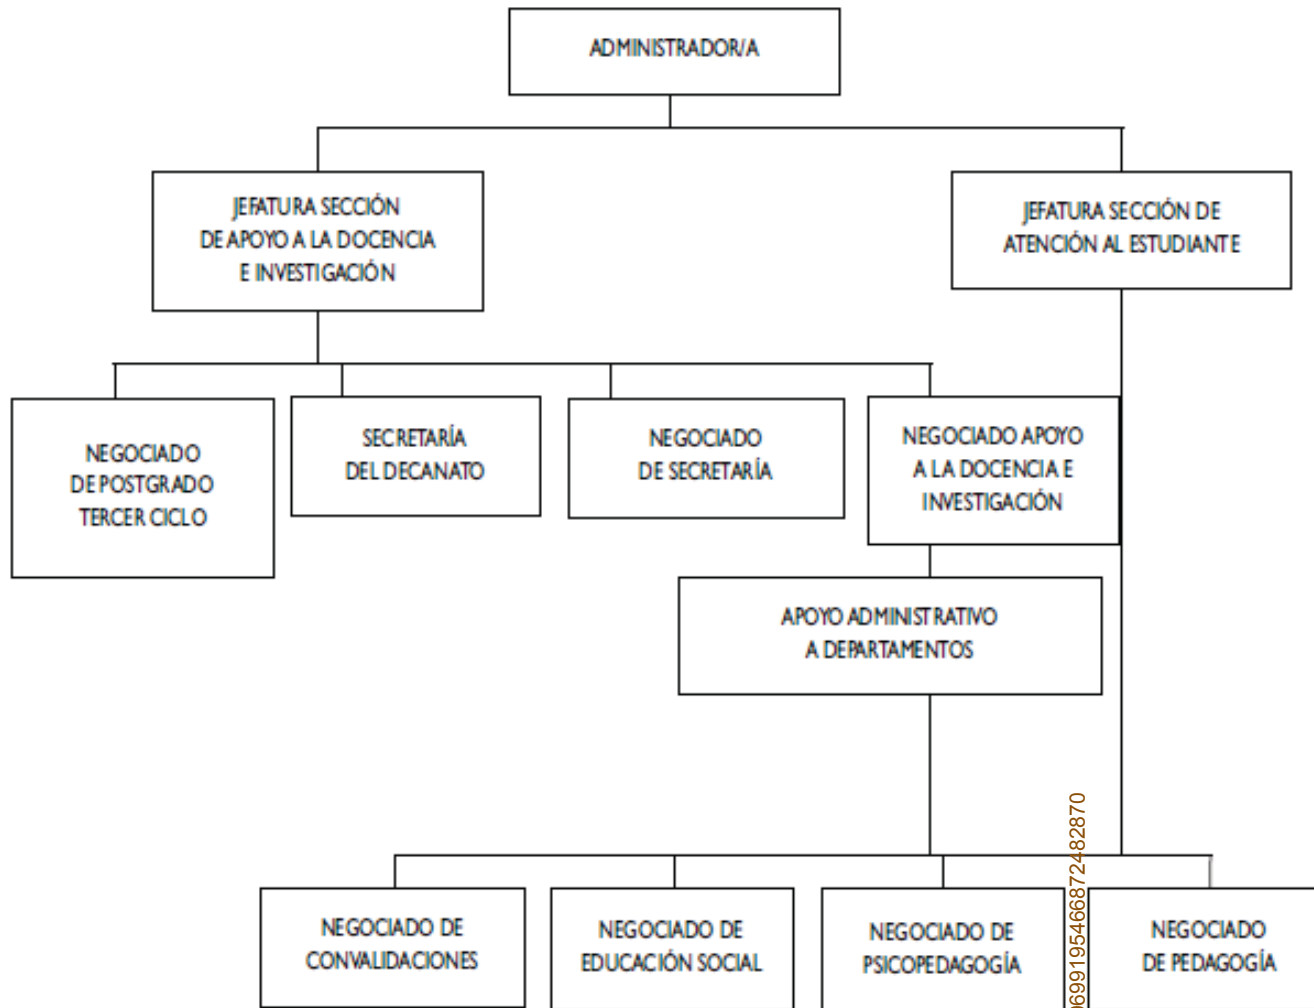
ADMINISTRADOR/A

JEFATURA SECCIÓN DE APOYO A LA DOCENCIA E INVESTIGACIÓN

JEFATURA SECCIÓN DE ATENCIÓN AL ESTUDIANTE

NEGOCIADO DE POSTGRADO TERCER CICLO

SECRETARÍA DEL DECANATO

NEGOCIADO DE SECRETARÍA

NEGOCIADO APOYO A LA DOCENCIA E INVESTIGACIÓN

APOYO ADMINISTRATIVO A DEPARTAMENTOS

NEGOCIADO DE CONVALIDACIONES

NEGOCIADO DE EDUCACIÓN SOCIAL

NEGOCIADO DE PSICOPEDAGOGÍA

699195466872482870

NEGOCIADO DE PEDAGOGÍA